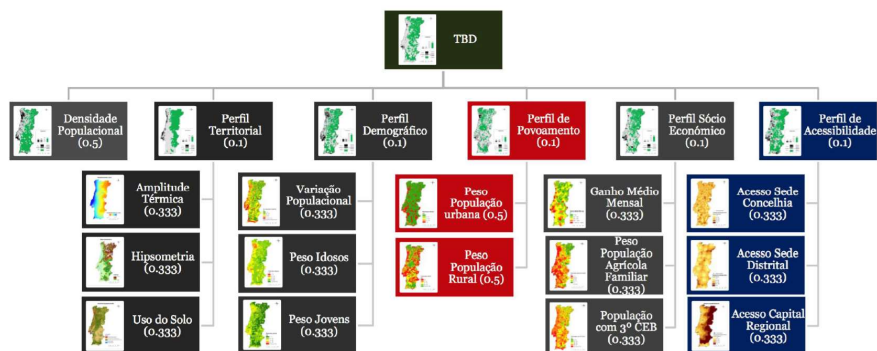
TBD

Densidade Populacional (0.5)

Perfil Territorial (0.1)

Amplitude Térmica (0.333)

Hipsometria (0.333)

Uso do Solo (0.333)

Perfil Demográfico (0.1)

Variação Populacional (0.333)

Peso Idosos (0.333)

Peso Jovens (0.333)

Perfil de Povoamento (0.1)

Peso População urbana (0.5)

Peso População Rural (0.5)

Perfil Sócio Económico (0.1)

Ganho Médio Mensal (0.333)

Peso População Agrícola Familiar (0.333)

População com 3º CEB (0.333)

Perfil de Acessibilidade (0.1)

Acesso Sede Concelhia (0.333)

Acesso Sede Distrital (0.333)

Acesso Capital Regional (0.333)